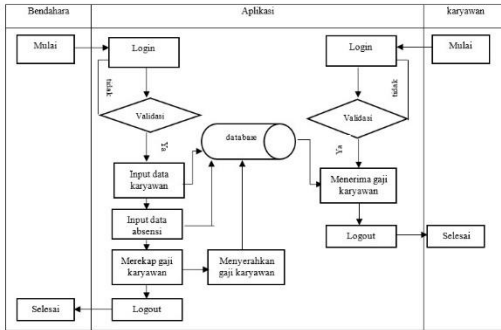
Bendahara

Aplikasi

karyawan

Mulai

Login

tidak

Validasi

Ya

database

Input data karyawan

Input data absensi

Merekap gaji karyawan

Menyerahkan gaji karyawan

Logout

Selesai

Login

Mulai

tidak

Validasi

Ya

Menerima gaji karyawan

Logout

Selesai